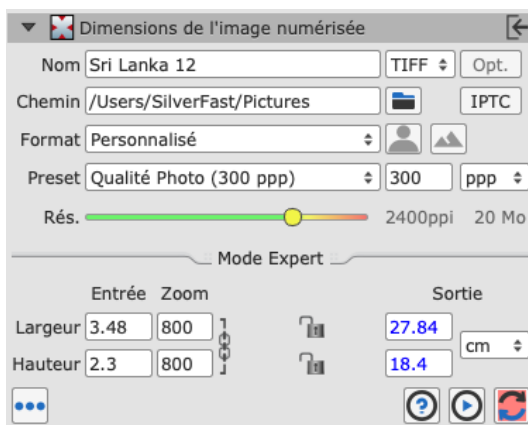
Dimensions de l'image numérisée

Nom Sri Lanka 12 TIFF Opt.

Chemin /Users/SilverFast/Pictures IPTC

Format Personnalisé

Preset Qualité Photo (300 ppp) 300 ppp

Rés. 2400ppi 20 Mo

Mode Expert

Entrée Zoom Sortie

Largeur 3.48 800 27.84

Hauteur 2.3 800 18.4 cm

•••